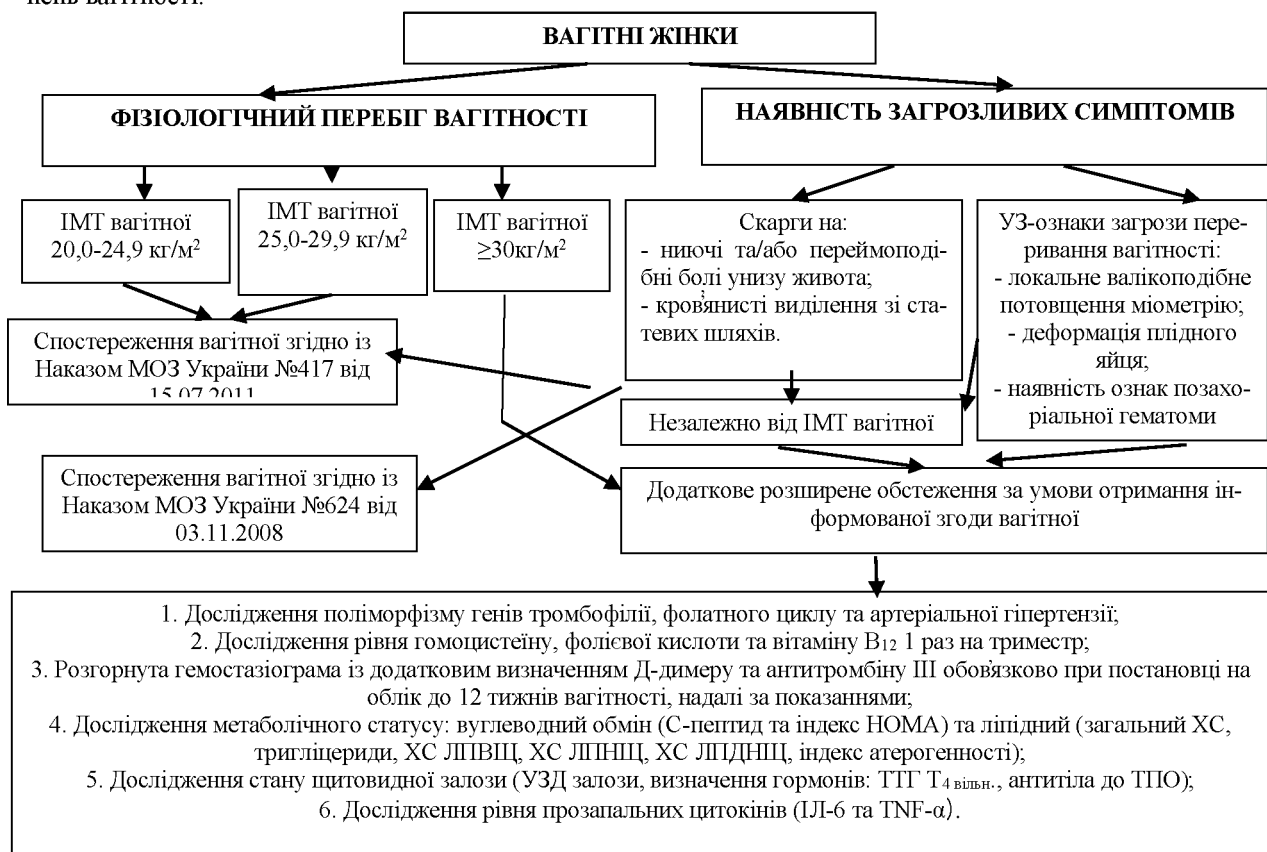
нень вагітності.

ВАГІТНІ ЖІНКИ

ФІЗІОЛОГІЧНИЙ ПЕРЕБІГ ВАГІТНОСТІ

НАЯВНІСТЬ ЗАГРОЗЛИВИХ СИМПТОМІВ

ІМТ вагітної 20,0-24,9 кг/м$^2$

ІМТ вагітної 25,0-29,9 кг/м$^2$

ІМТ вагітної $\geq$30кг/м$^2$

Скарги на:
- ниючі та/або переймоподібні болі унизу живота;
- кров'янисті виділення зі статевих шляхів.

УЗ-ознаки загрози переривання вагітності:
- локальне валікоподібне потовщення міометрію;
- деформація плідного яйця;
- наявність ознак позахоріальної гематоми

Спостереження вагітної згідно із Наказом МОЗ України №417 від 15.07.2011

Незалежно від ІМТ вагітної

Спостереження вагітної згідно із Наказом МОЗ України №624 від 03.11.2008

Додаткове розширене обстеження за умови отримання інформованої згоди вагітної

1. Дослідження поліморфізму генів тромбофілії, фолатного циклу та артеріальної гіпертензії;
2. Дослідження рівня гомоцистеїну, фолієвої кислоти та вітаміну В$_{12}$ 1 раз на триместр;
3. Розгорнута гемостазіограма із додатковим визначенням Д-димеру та антитромбіну III обов'язково при постановці на облік до 12 тижнів вагітності, надалі за показаннями;
4. Дослідження метаболічного статусу: вуглеводний обмін (С-пептид та індекс НОМА) та ліпідний (загальний ХС, тригліцериди, ХС ЛПВЩ, ХС ЛПНЩ, ХС ЛПДНЩ, індекс атерогенності);
5. Дослідження стану щитовидної залози (УЗД залози, визначення гормонів: ТТГ Т$_{4 \text{ вільн.}}$, антитіла до ТПО);
6. Дослідження рівня прозапальних цитокінів (ІЛ-6 та TNF-α).